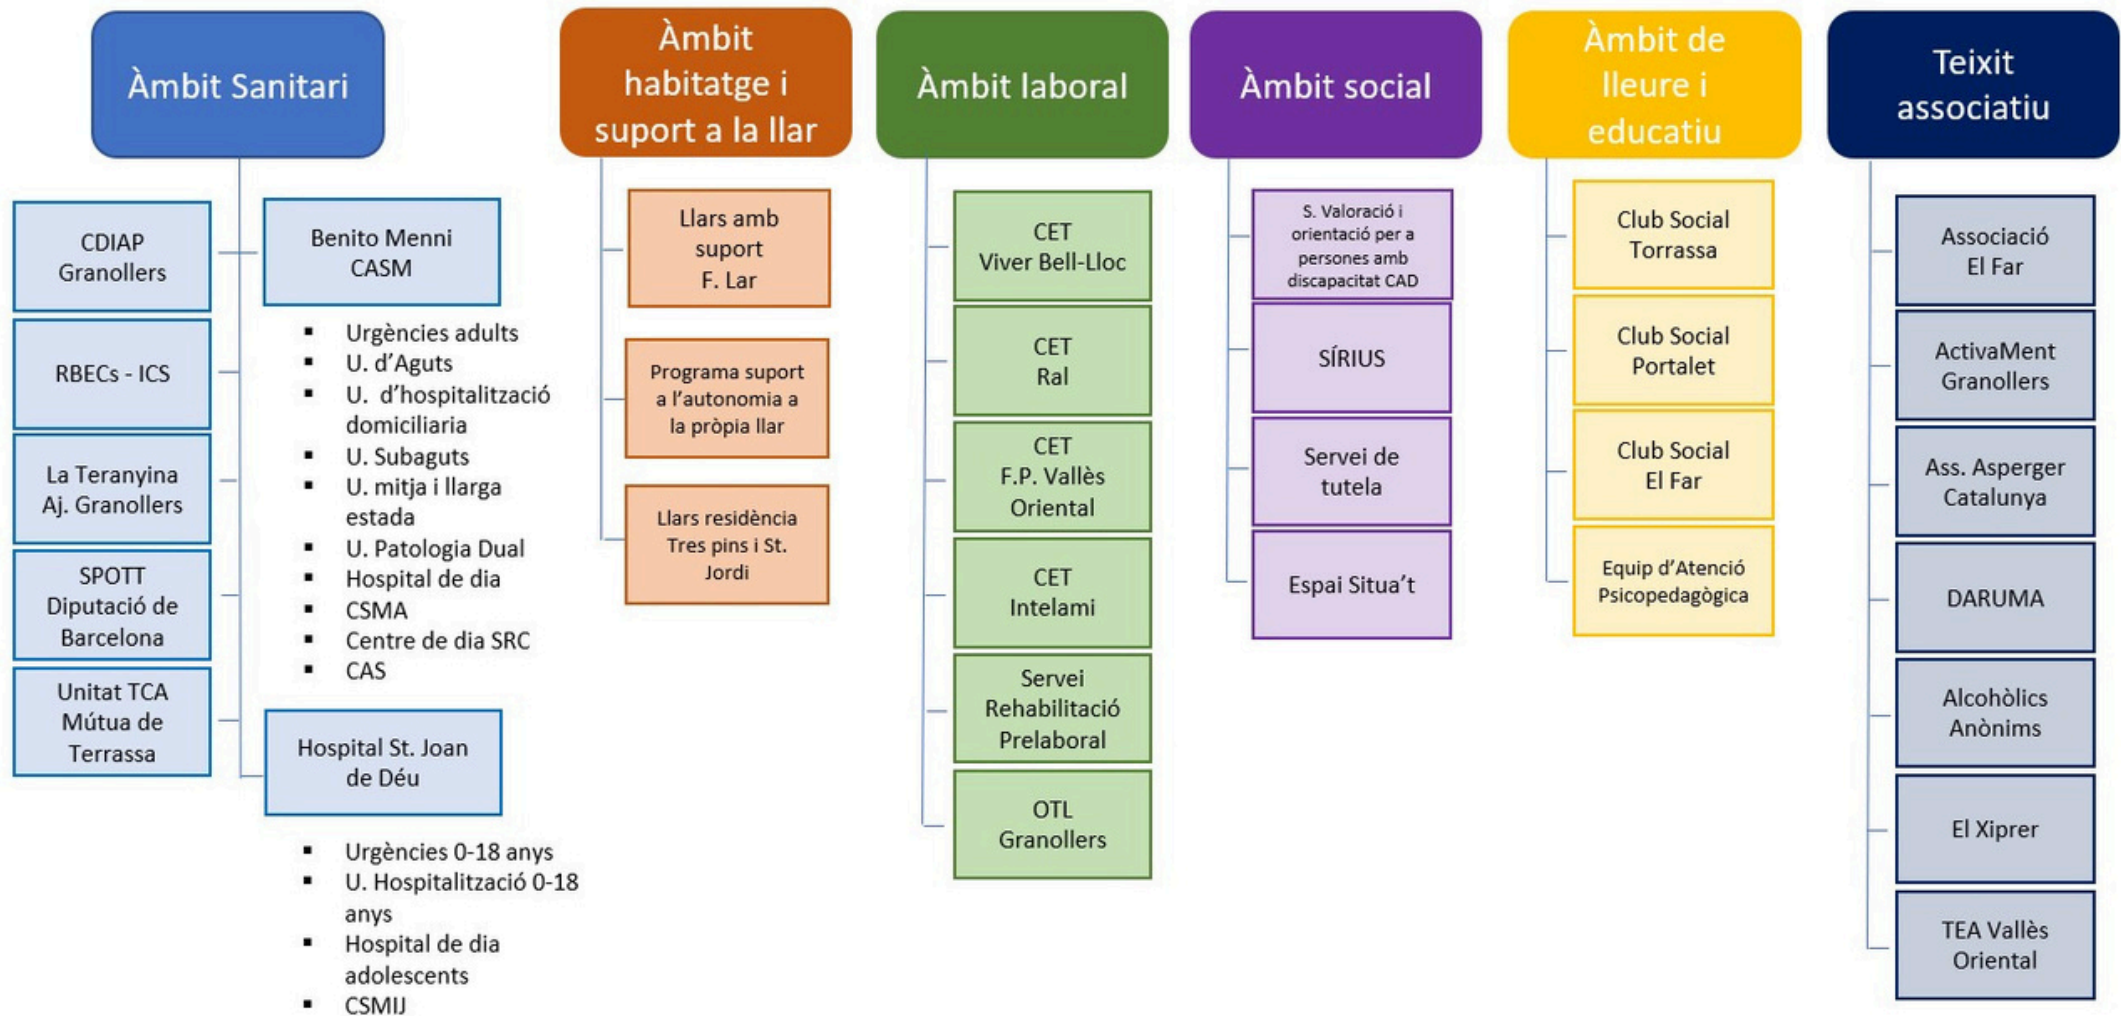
Àmbit Sanitari

CDIAP Granollers

RBECs - ICS

La Teranyina Aj. Granollers

SPOTT Diputació de Barcelona

Unitat TCA Mútua de Terrassa

Benito Menni CASM

- Urgències adults
- U. d'Aguts
- U. d'hospitalització domiciliaria
- U. Subaguts
- U. mitja i llarga estada
- U. Patologia Dual
- Hospital de dia
- CSMA
- Centre de dia SRC
- CAS

Hospital St. Joan de Déu

- Urgències 0-18 anys
- U. Hospitalització 0-18 anys
- Hospital de dia adolescents
- CSMIJ

Àmbit habitatge i suport a la llar

Llars amb suport F. Lar

Programa suport a l'autonomia a la pròpia llar

Llars residència Tres pins i St. Jordi

Àmbit laboral

CET Viver Bell-Lloc

CET Ral

CET F.P. Vallès Oriental

CET Intelami

Servei Rehabilitació Prelaboral

OTL Granollers

Àmbit social

S. Valoració i orientació per a persones amb discapacitat CAD

SÍRIUS

Servei de tutela

Espai Situa't

Àmbit de lleure i educatiu

Club Social Torrassa

Club Social Portalet

Club Social El Far

Equip d'Atenció Psicopedagògica

Teixit associatiu

Associació El Far

ActivaMent Granollers

Ass. Asperger Catalunya

DARUMA

Alcohòlics Anònims

El Xiprer

TEA Vallès Oriental